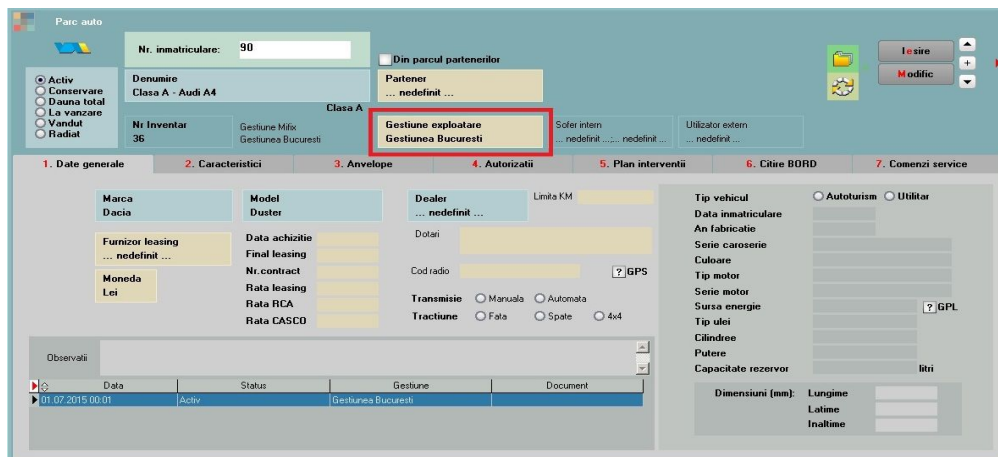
Parc auto

Nr. inmatriculare: 90

Din parcul partenerilor

Iesire

Modific

Activ
Conservare
Dauna total
La vanzare
Vandut
Radiat

Denumire
Clasa A - Audi A4

Partener
... nedefinit ...

Clasa A

Nr Inventar
36

Gestiune Mifix
Gestiunea Bucuresti

Gestiune exploatare
Gestiunea Bucuresti

Sofer intern
... nedefinit ...;... nedefinit ...

Utilizator extern
... nedefinit ...

1. Date generale | 2. Caracteristici | 3. Anvelope | 4. Autorizatii | 5. Plan interventii | 6. Citire BORD | 7. Comenzi service

Marca
Dacia

Model
Duster

Dealer
... nedefinit ...

Limita KM

Furnizor leasing
... nedefinit ...

Data achizitie
Final leasing
Nr.contract
Rata leasing
Rata RCA
Rata CASCO

Dotari

Moneda
Lei

Cod radio

? GPS

Transmisie Manuala Automata

Tractiune Fata Spate 4x4

Tip vehicul Autoturism Utilitar
Data inmatriculare
An fabricatie
Serie caroserie
Culoare
Tip motor
Serie motor
Sursa energie ? GPL
Tip ulei
Cilindree
Putere
Capacitate rezervor litri

Observatii

| Data | Status | Gestiune | Document |
|---|---|---|---|
| 01.07.2015 00:01 | Activ | Gestiunea Bucuresti | |

Dimensiuni (mm): Lungime
Latime
Inaltime